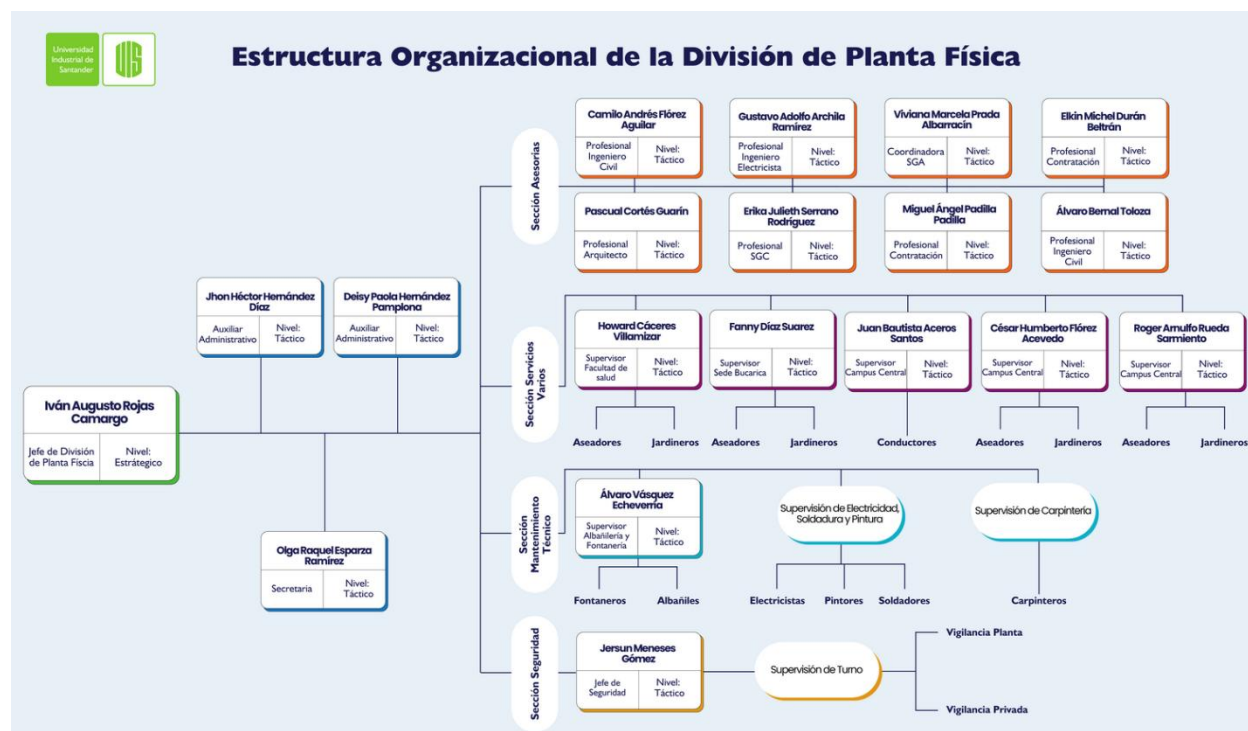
Universidad Industrial de Santander

UIS

Estructura Organizacional de la División de Planta Física

Iván Augusto Rojas Camargo
Jefe de División de Planta Fiscia
Nivel: Estratégico

Jhon Héctor Hernández Díaz
Auxiliar Administrativo
Nivel: Táctico

Deisy Paola Hernández Pamplona
Auxiliar Administrativo
Nivel: Táctico

Olga Raquel Esparza Ramirez
Secretaria
Nivel: Táctico

Sección Asesorías

Camilo Andrés Flórez Aguilar
Profesional Ingeniero Civil
Nivel: Táctico

Gustavo Adolfo Archila Ramírez
Profesional Ingeniero Electricista
Nivel: Táctico

Viviana Marcela Prada Albarracín
Coordinadora SGA
Nivel: Táctico

Elkin Michel Durán Beltrán
Profesional Contratación
Nivel: Táctico

Pascual Cortés Guarín
Profesional Arquitecto
Nivel: Táctico

Erika Julieth Serrano Rodríguez
Profesional SGC
Nivel: Táctico

Miguel Ángel Padilla Padilla
Profesional Contratación
Nivel: Táctico

Álvaro Bernal Toloza
Profesional Ingeniero Civil
Nivel: Táctico

Sección Servicios Varios

Howard Cáceres Villamizar
Supervisor Facultad de salud
Nivel: Táctico

Fanny Díaz Suarez
Supervisor Sede Bucarica
Nivel: Táctico

Juan Bautista Aceros Santos
Supervisor Campus Central
Nivel: Táctico

César Humberto Flórez Acevedo
Supervisor Campus Central
Nivel: Táctico

Roger Arnulfo Rueda Sarmiento
Supervisor Campus Central
Nivel: Táctico

Aseadores Jardineros Aseadores Jardineros Conductores Aseadores Jardineros Aseadores Jardineros

Sección Mantenimiento Técnico

Álvaro Vásquez Echeverria
Supervisor Albañileria y Fontanería
Nivel: Táctico

Supervisión de Electricidad, Soldadura y Pintura

Supervisión de Carpintería

Fontaneros Albañiles Electricistas Pintores Soldadores Carpinteros

Sección Seguridad

Jersun Meneses Gómez
Jefe de Seguridad
Nivel: Táctico

Supervisión de Turno

Vigilancia Planta

Vigilancia Privada